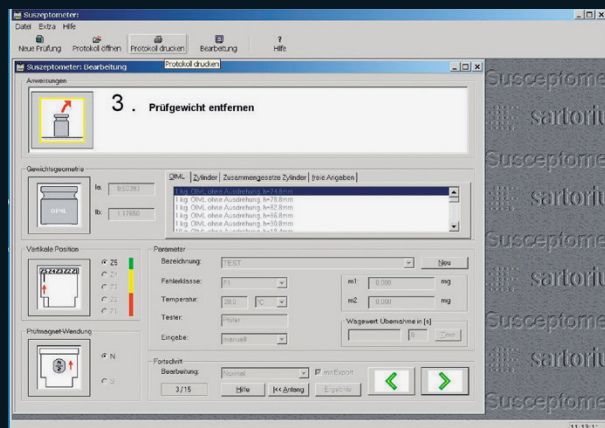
Suszeptometer
Datei Extra Hilfe
Neue Prüfung Protokoll öffnen Protokoll drucken Bearbeitung Hilfe
Protokoll drucken
Suszeptometer: Bearbeitung
Anweisungen
3. Prüfgewicht entfernen
Gewichtsgeometrie
Ia: 0.53393
Ib: 1.17650
OIML
OIML Zylinder Zusammengesetzte Zylinder freie Angaben
1 kg, OIML ohne Ausdrehung, h=74,8mm
1 kg, OIML ohne Ausdrehung, h=78,8mm
1 kg, OIML ohne Ausdrehung, h=82,8mm
1 kg, OIML ohne Ausdrehung, h=66,8mm
1 kg, OIML ohne Ausdrehung, h=70,8mm
1 kg, OIML ohne Ausdrehung, h=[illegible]
Vertikale Position
Z5 Z4 Z3 Z2 Z1
Z5
Z4
Z3
Z2
Z1
Parameter
Bezeichnung: TEST
Neu
Fehlerklasse: F1
Temperatur: 20.0 °C
Tester: Pfeifer
Eingabe: manuell
m1 0.000 mg
m2 0.000 mg
Wägewert Übernahme in [s]
0
Prüfmagnet-Wendung
N
S
Fortschritt
Bearbeitung: Normal
mit Export
3/15
Hilfe
|<< Anfang
Ergebnis
Susceptometer
sartorius
Susceptometer
sartorius
Susceptometer
sartorius
Susceptometer
sartorius
Susceptometer